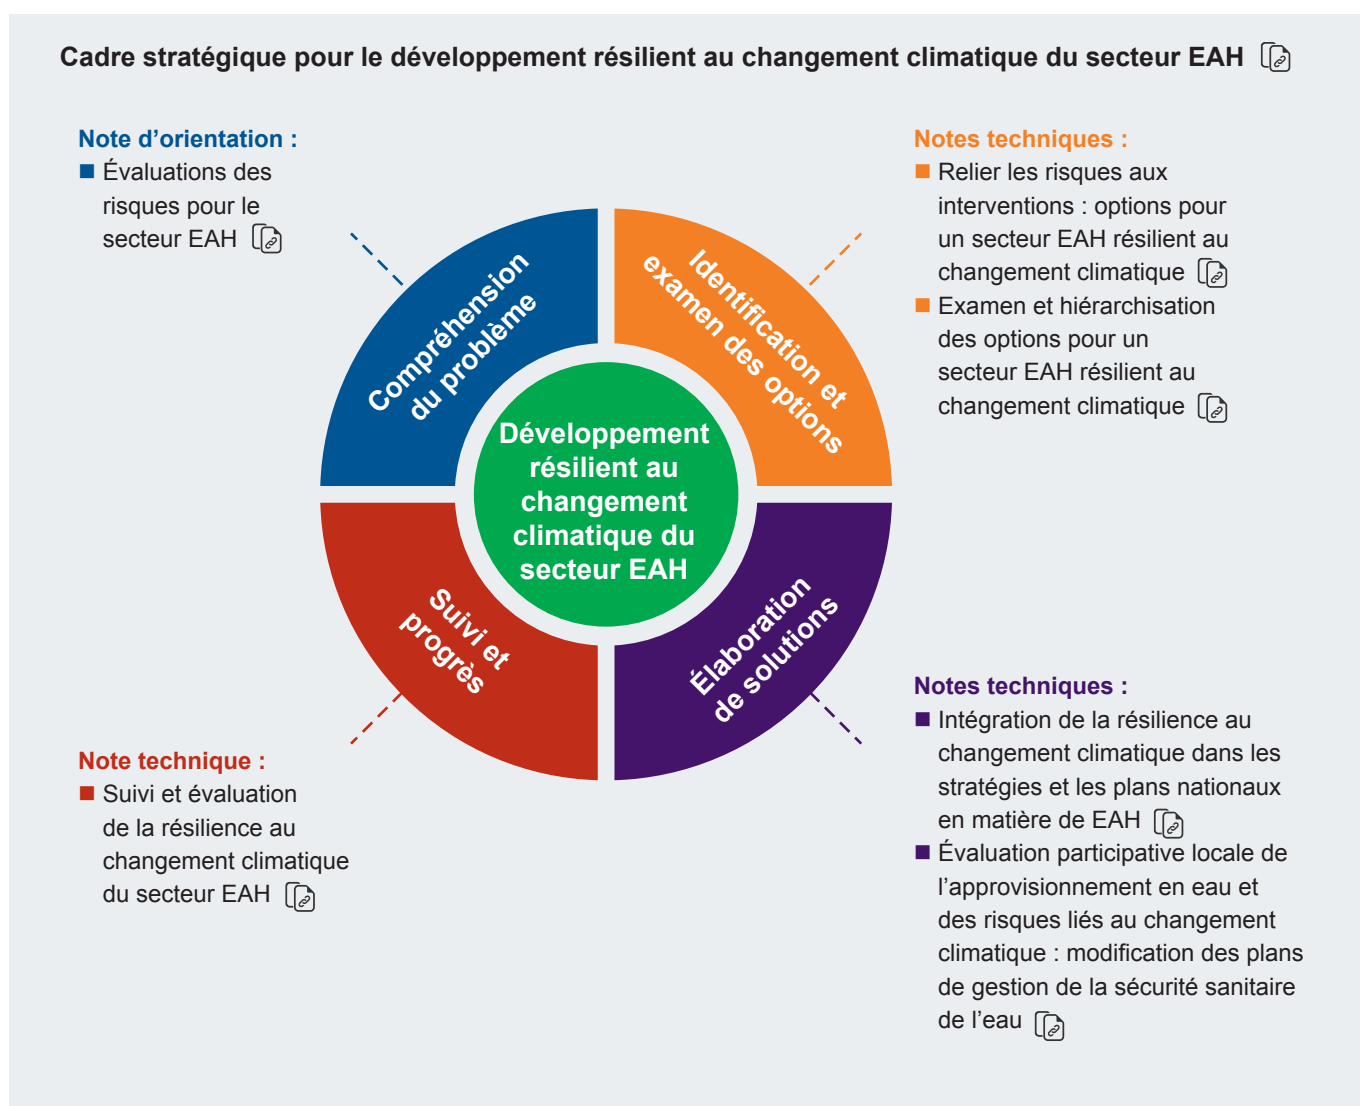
Cadre stratégique pour le développement résilient au changement climatique du secteur EAH

Note d'orientation :
■ Évaluations des risques pour le secteur EAH

Notes techniques :
■ Relier les risques aux interventions : options pour un secteur EAH résilient au changement climatique
■ Examen et hiérarchisation des options pour un secteur EAH résilient au changement climatique

Compréhension du problème

Identification et examen des options

Développement résilient au changement climatique du secteur EAH

Suivi et progrès

Élaboration de solutions

Notes techniques :
■ Intégration de la résilience au changement climatique dans les stratégies et les plans nationaux en matière de EAH
■ Évaluation participative locale de l'approvisionnement en eau et des risques liés au changement climatique : modification des plans de gestion de la sécurité sanitaire de l'eau

Note technique :
■ Suivi et évaluation de la résilience au changement climatique du secteur EAH